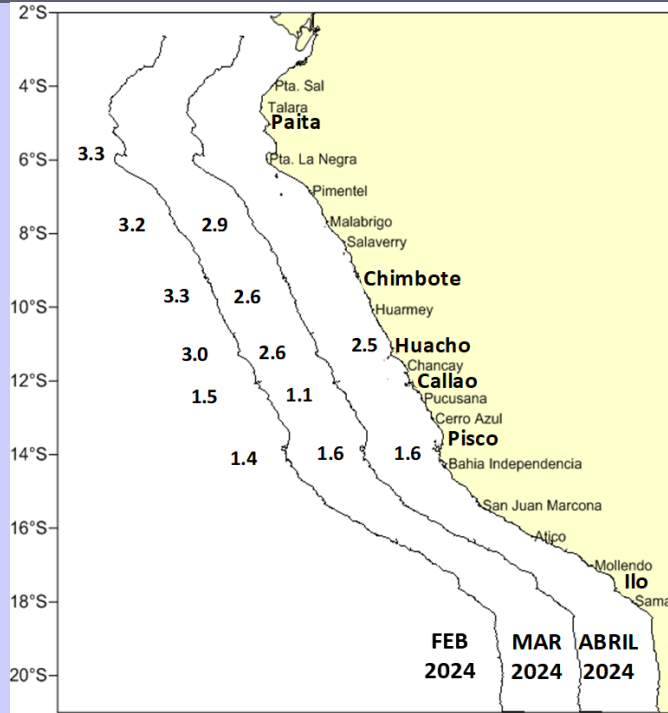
2°S
4°S
6°S
8°S
10°S
12°S
14°S
16°S
18°S
20°S

Pta. Sal
Talara
Paita
Pta. La Negra
Pimentel
Malabrigo
Salaverry
Chimbote
Huarmey
Huacho
Chancay
Callao
Pucusana
Cerro Azul
Pisco
Bahia Independencia
San Juan Marcona
Atico
Mollendo
Ilo
Sama

3.3
3.2
2.9
3.3
2.6
3.0
2.6
2.5
1.5
1.1
1.4
1.6
1.6

FEB 2024
MAR 2024
ABRIL 2024